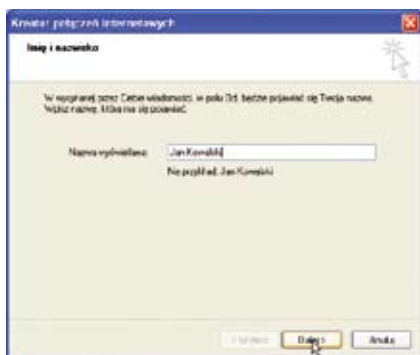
Kreator połączeń internetowych

Imię i nazwisko

W wysyłanej przez Ciebie wiadomości, w polu Od: będzie pojawiać się Twoja nazwa. Wpisz nazwę, która ma się pojawić.

Nazwa wyświetlana: Jan Kowalski

Na przykład: Jan Kowalski

< Wstecz Dalej > Anuluj